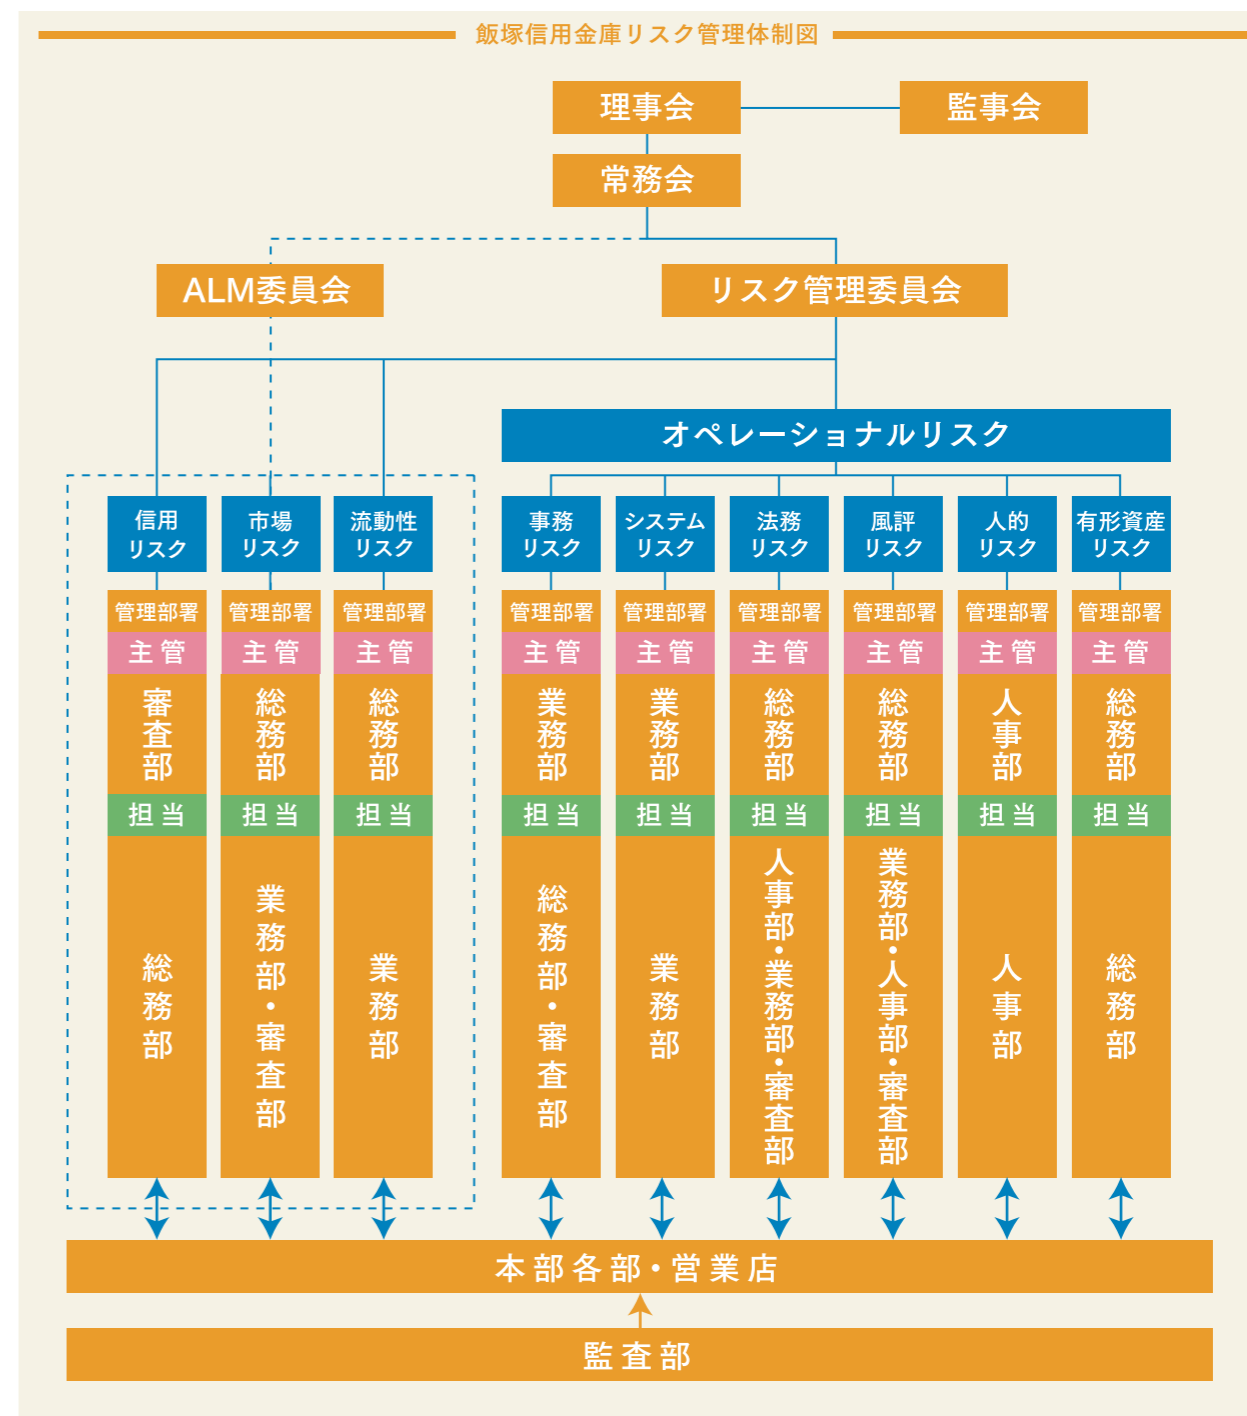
飯塚信用金庫リスク管理体制図

理事会

監事会

常務会

ALM委員会

リスク管理委員会

オペレーショナルリスク

信用リスク
管理部署
主管
審査部
担当
総務部

市場リスク
管理部署
主管
総務部
担当
業務部・審査部

流動性リスク
管理部署
主管
総務部
担当
業務部

事務リスク
管理部署
主管
業務部
担当
総務部・審査部

システムリスク
管理部署
主管
業務部
担当
業務部

法務リスク
管理部署
主管
総務部
担当
人事部・業務部・審査部

風評リスク
管理部署
主管
総務部
担当
業務部・人事部・審査部

人的リスク
管理部署
主管
人事部
担当
人事部

有形資産リスク
管理部署
主管
総務部
担当
総務部

本部各部・営業店

監査部